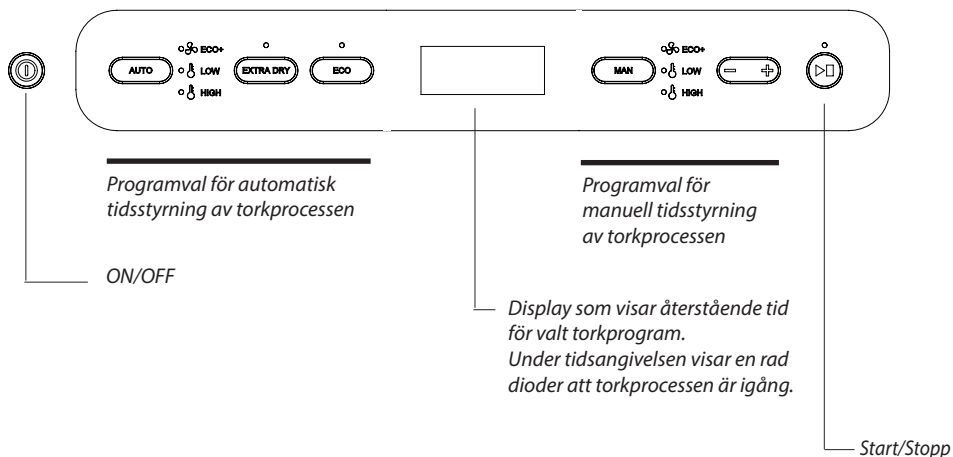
AUTO

ECO+
LOW
HIGH

EXTRA DRY

ECO

MAN

ECO+
LOW
HIGH

−

+

Programval för automatisk tidsstyrning av torkprocessen

Programval för manuell tidsstyrning av torkprocessen

ON/OFF

Display som visar återstående tid för valt torkprogram.
Under tidsangivelsen visar en rad dioder att torkprocessen är igång.

Start/Stopp